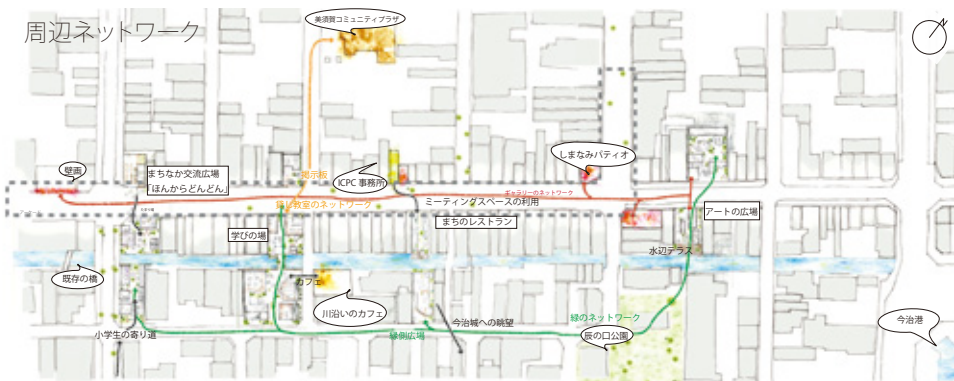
周辺ネットワーク

美須賀コミュニティプラザ

壁画

まちなか交流広場
「ほんからどんどん」

掲示板

ICPC 事務所

しまなみパティオ

ギャラリーのネットワーク

料理教室のネットワーク

ミーティングスペースの利用

まちのレストラン

アートの広場

学びの場

水辺テラス

既存の橋

カフェ

川沿いのカフェ

今治城への眺望

緑のネットワーク

小学生の寄り道

緑側広場

辰の口公園

今治港